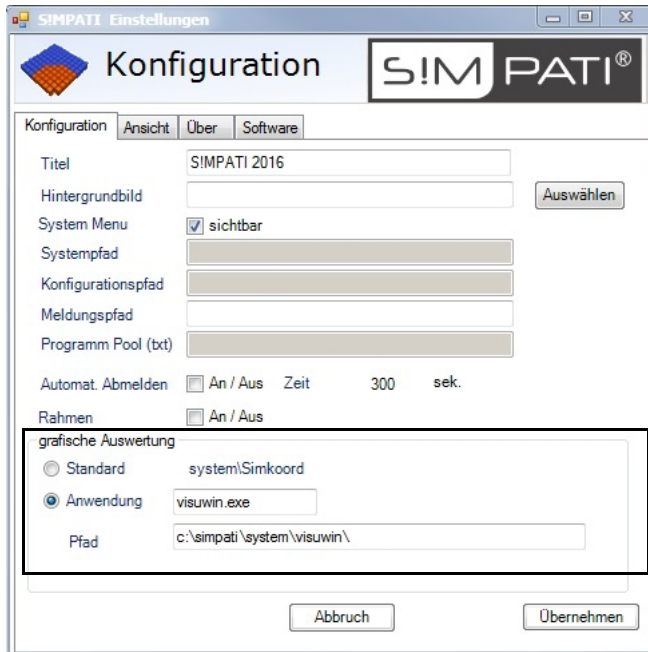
S!MPATI Einstellungen

Konfiguration

S!MPATI®

Konfiguration | Ansicht | Über | Software

Titel S!MPATI 2016

Hintergrundbild Auswählen

System Menu sichtbar

Systempfad

Konfigurationspfad

Meldungspfad

Programm Pool (txt)

Automat. Abmelden An / Aus Zeit 300 sek.

Rahmen An / Aus

grafische Auswertung

Standard system\Simkoord

Anwendung visuwin.exe

Pfad c:\simpati \system\visuwin\

Abbruch

Übernehmen